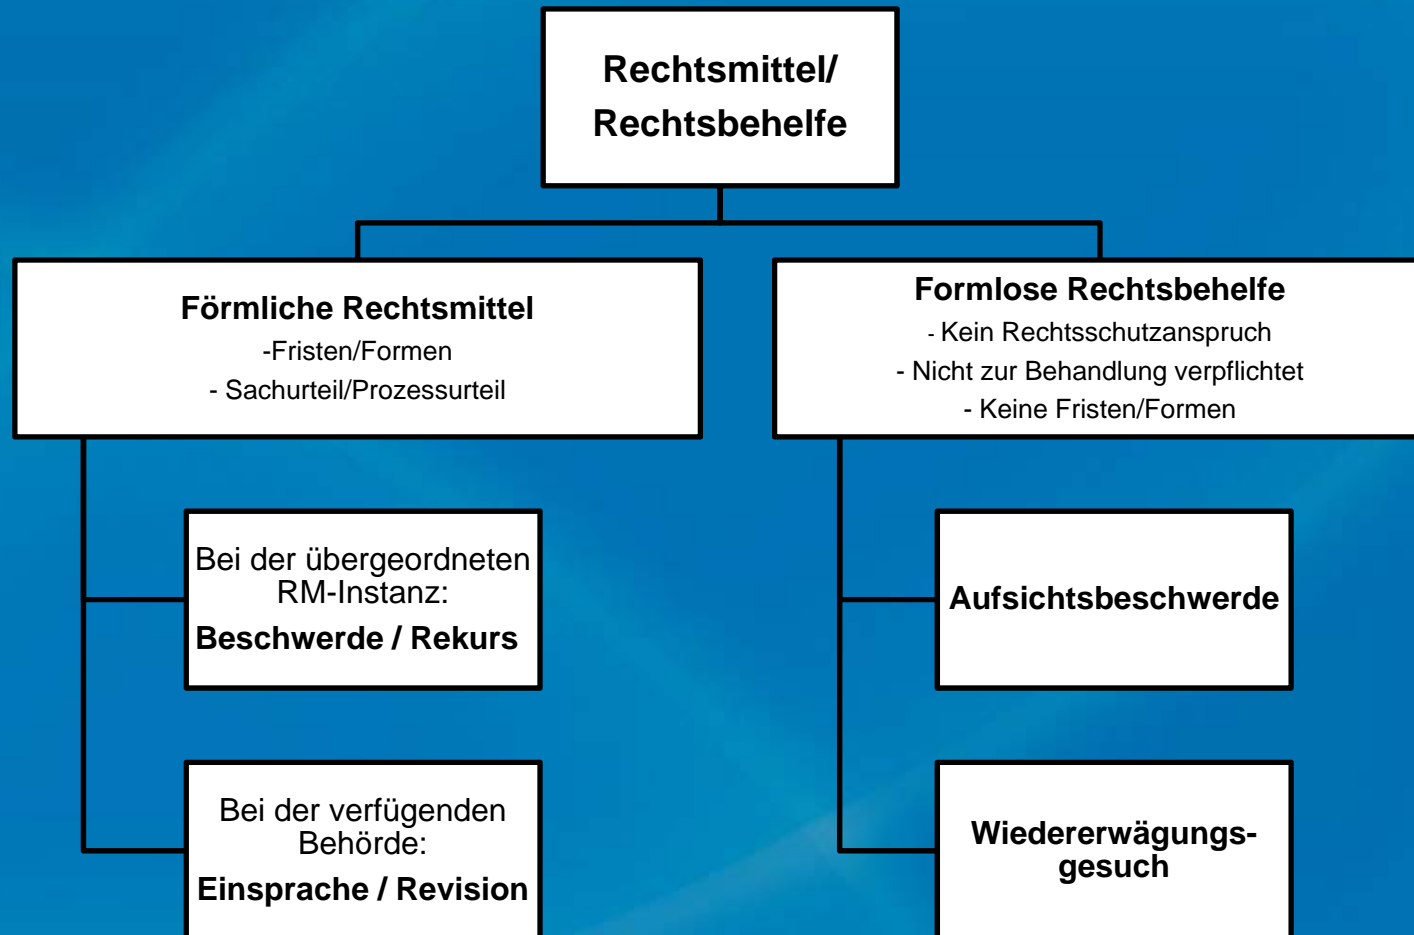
Rechtsmittel/ Rechtsbehelfe

Förmliche Rechtsmittel
-Fristen/Formen
- Sachurteil/Prozessurteil

Formlose Rechtsbehelfe
- Kein Rechtsschutzanspruch
- Nicht zur Behandlung verpflichtet
- Keine Fristen/Formen

Bei der übergeordneten RM-Instanz:
Beschwerde / Rekurs

Aufsichtsbeschwerde

Bei der verfügenden Behörde:
Einsprache / Revision

Wiedererwägungsgesuch